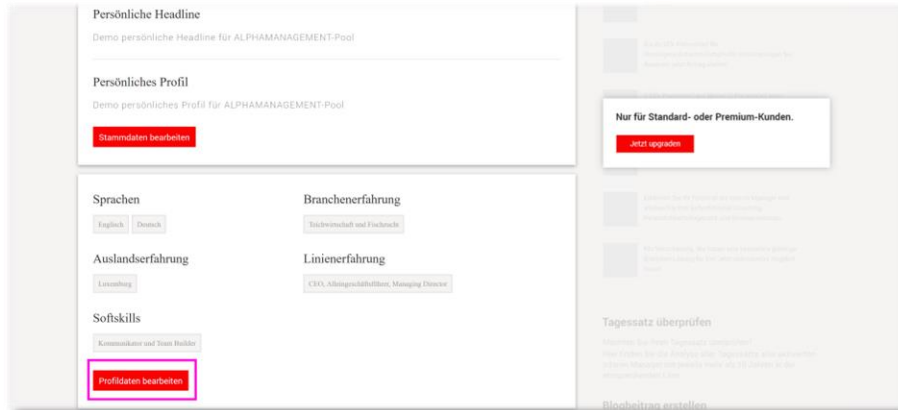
Persönliche Headline

Demo persönliche Headline für ALPHAMANAGEMENT-Pool

Persönliches Profil

Demo persönliches Profil für ALPHAMANAGEMENT-Pool

Stammdaten bearbeiten

Sprachen

Englisch

Deutsch

Branchenerfahrung

Teichwirtschaft und Fischerei

Auslandserfahrung

Luxemburg

Linienerfahrung

CEO, Alleingeschäftsführer, Managing Director

Softskills

Kommunikator und Team Builder

Profildaten bearbeiten

Nur für Standard- oder Premium-Kunden.

Jetzt upgraden

Tagessatz überprüfen

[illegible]

Blogbeitrag erstellen